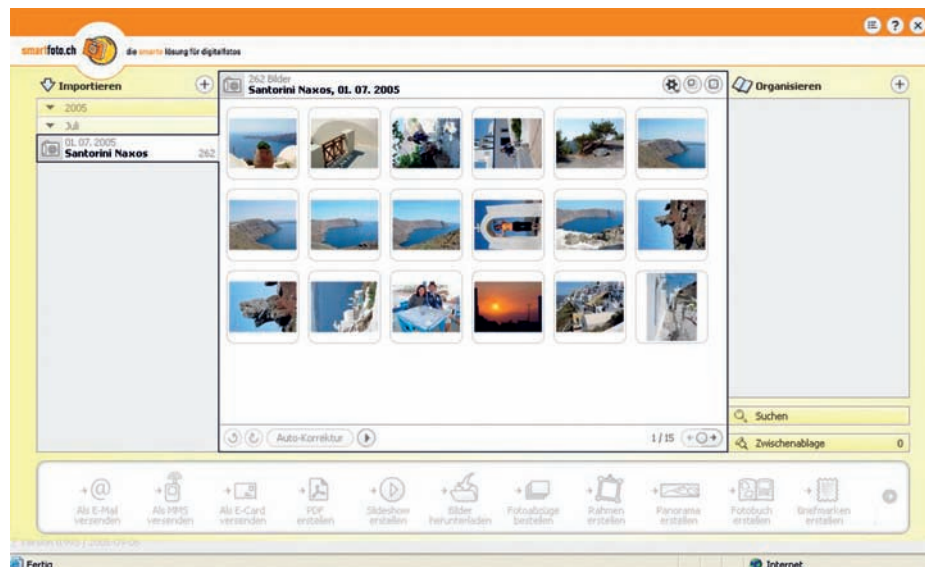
smartfoto.ch die smarte lösung für digitalfotos

Importieren

2005

Juli

01. 07. 2005
Santorini Naxos 262

262 Bilder
Santorini Naxos, 01. 07. 2005

Organisieren

Auto-Korrektur

1/15

Suchen

Zwischenablage 0

Als E-Mail versenden

Als MMS versenden

Als E-Card versenden

PDF erstellen

Slideshow erstellen

Bilder herunterladen

Fotoabzüge bestellen

Rahmen erstellen

Panorama erstellen

Fotobuch erstellen

Briefmarken erstellen

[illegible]

Fertig

Internet